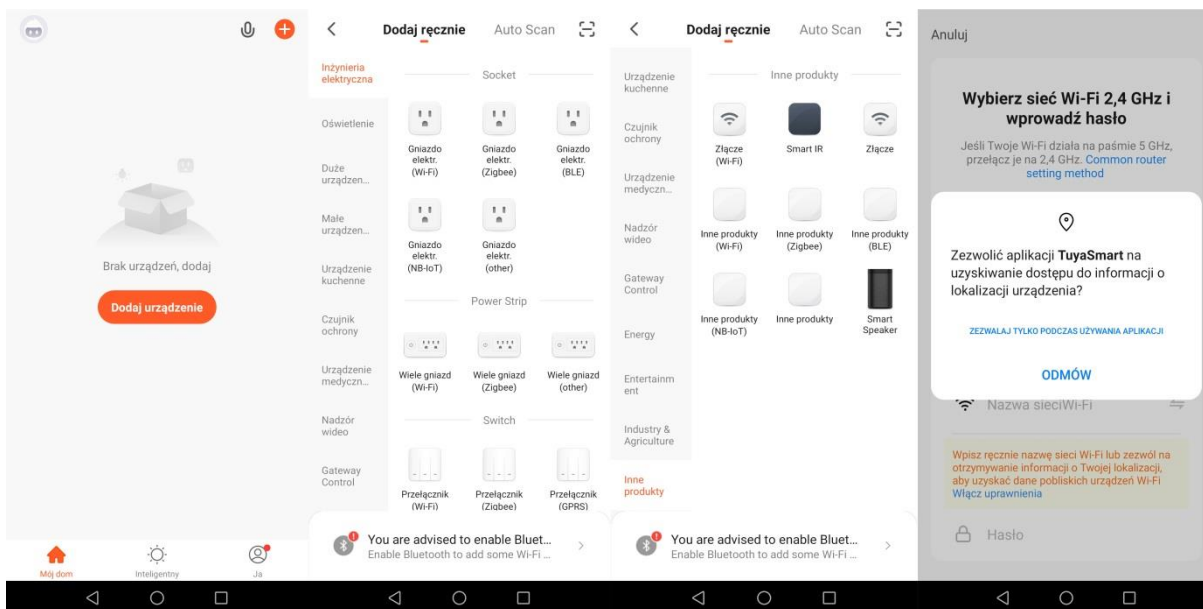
Brak urządzeń, dodaj

Dodaj urządzenie

Mój dom Inteligentny Ja

Dodaj ręcznie Auto Scan

Inżynieria elektryczna
Oświetlenie
Duże urządzen...
Małe urządzen...
Urządzenie kuchenne
Czujnik ochrony
Urządzenie medyczn...
Nadzór wideo
Gateway Control

Socket
Gniazdo elektr. (Wi-Fi)
Gniazdo elektr. (Zigbee)
Gniazdo elektr. (BLE)
Gniazdo elektr. (NB-IoT)
Gniazdo elektr. (other)

Power Strip
Wiele gniazd (Wi-Fi)
Wiele gniazd (Zigbee)
Wiele gniazd (other)

Switch
Przełącznik (Wi-Fi)
Przełącznik (Zigbee)
Przełącznik (GPRS)

You are advised to enable Bluet...
Enable Bluetooth to add some Wi-Fi ...

Dodaj ręcznie Auto Scan

Urządzenie kuchenne
Czujnik ochrony
Urządzenie medyczn...
Nadzór wideo
Gateway Control
Energy
Entertainment
Industry & Agriculture
Inne produkty

Inne produkty
Złącze (Wi-Fi)
Smart IR
Złącze
Inne produkty (Wi-Fi)
Inne produkty (Zigbee)
Inne produkty (BLE)
Inne produkty (NB-IoT)
Inne produkty
Smart Speaker

You are advised to enable Bluet...
Enable Bluetooth to add some Wi-Fi ...

Anuluj

Wybierz sieć Wi-Fi 2,4 GHz i wprowadź hasło

Jeśli Twoje Wi-Fi działa na paśmie 5 GHz, przełącz je na 2,4 GHz. Common router setting method

Zezwolić aplikacji TuyaSmart na uzyskiwanie dostępu do informacji o lokalizacji urządzenia?

ZEZWALAJ TYLKO PODCZAS UŻYWANIA APLIKACJI

ODMÓW

Nazwa sieciWi-Fi

Wpisz ręcznie nazwę sieci Wi-Fi lub zezwól na otrzymywanie informacji o Twojej lokalizacji, aby uzyskać dane pobliskich urządzeń Wi-Fi Włącz uprawnienia

Hasło